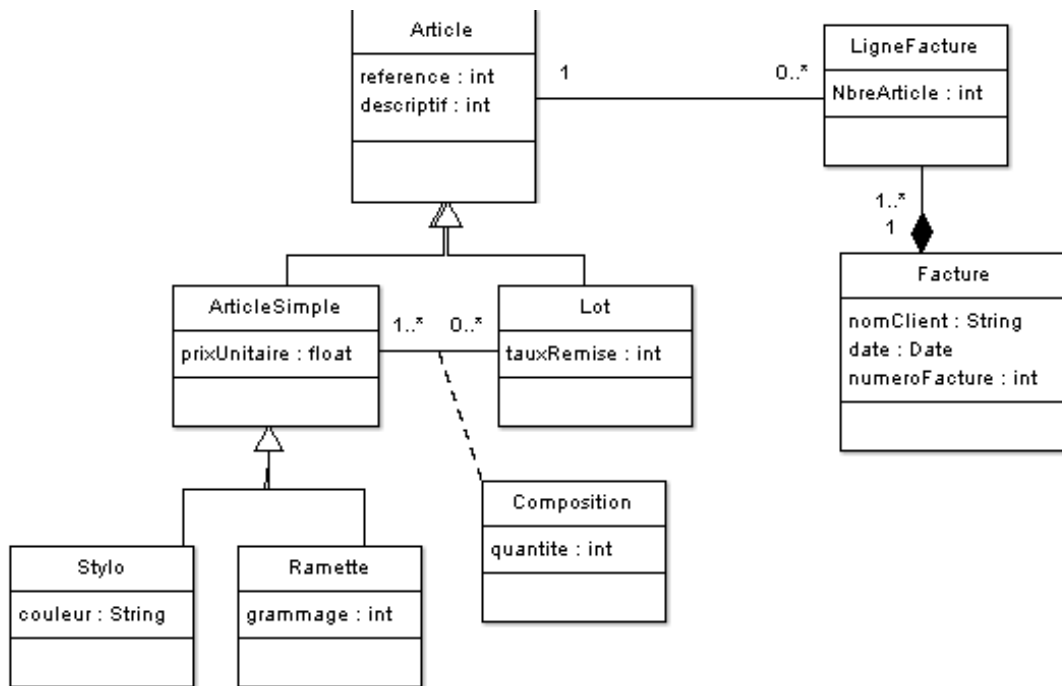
Article

reference : int
descriptif : int

1

0..*

LigneFacture

NbreArticle : int

1..*
1

Facture

nomClient : String
date : Date
numeroFacture : int

ArticleSimple

prixUnitaire : float

1..*

0..*

Lot

tauxRemise : int

Composition

quantite : int

Stylo

couleur : String

Ramette

grammage : int